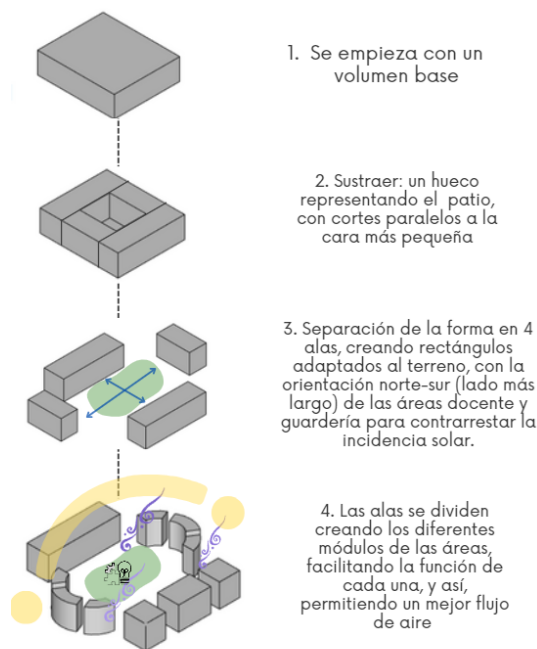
1. Se empieza con un volumen base

2. Sustraer: un hueco representando el patio, con cortes paralelos a la cara más pequeña

3. Separación de la forma en 4 alas, creando rectángulos adaptados al terreno, con la orientación norte-sur (lado más largo) de las áreas docente y guardería para contrarrestar la incidencia solar.

4. Las alas se dividen creando los diferentes módulos de las áreas, facilitando la función de cada una, y así, permitiendo un mejor flujo de aire